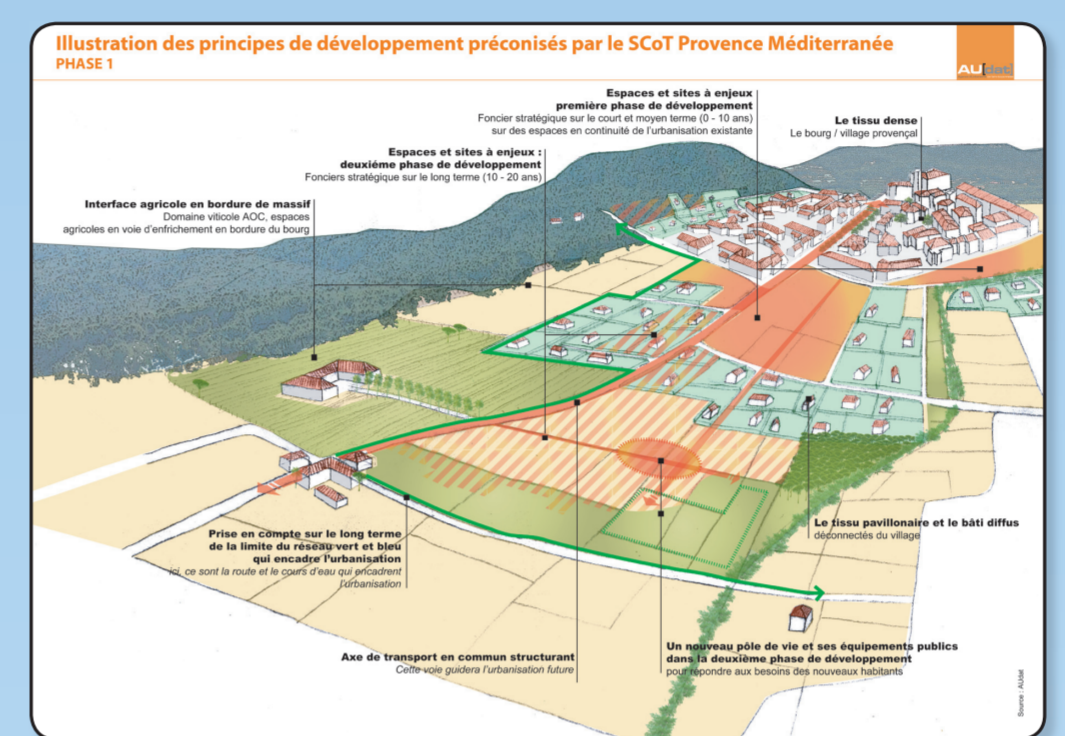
Illustration des principes de développement préconisés par le SCoT Provence Méditerranée
PHASE 1

AU[dat]

Espaces et sites à enjeux
première phase de développement
Foncier stratégique sur le court et moyen terme (0 - 10 ans) sur des espaces en continuité de l'urbanisation existante

Le tissu dense
Le bourg / village provençal

Espaces et sites à enjeux :
deuxième phase de développement
Fonciers stratégique sur le long terme (10 - 20 ans)

Interface agricole en bordure de massif
Domaine viticole AOC, espaces agricoles en voie d'enfrichement en bordure du bourg

Le tissu pavillonaire et le bâti diffus
déconnectés du village

Prise en compte sur le long terme de la limite du réseau vert et bleu qui encadre l'urbanisation
ici, ce sont la route et le cours d'eau qui encadrent l'urbanisation

Axe de transport en commun structurant
Cette voie guidera l'urbanisation future

Un nouveau pôle de vie et ses équipements publics dans la deuxième phase de développement
pour répondre aux besoins des nouveaux habitants

Source : AUdat